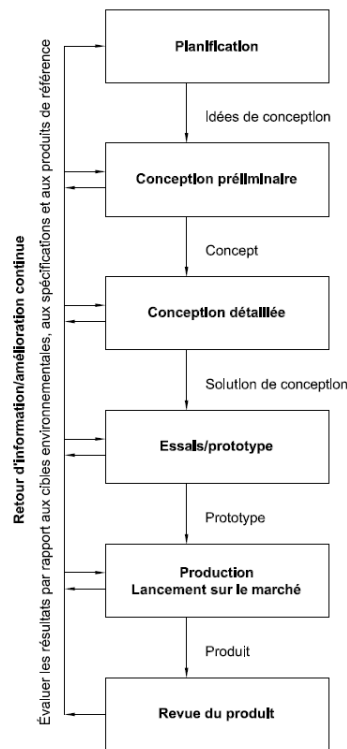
Retour d'information/amélioration continue

Évaluer les résultats par rapport aux cibles environnementales, aux spécifications et aux produits de référence

Planification

Idées de conception

Conception préliminaire

Concept

Conception détaillée

Solution de conception

Essais/prototype

Prototype

Production
Lancement sur le marché

Produit

Revue du produit